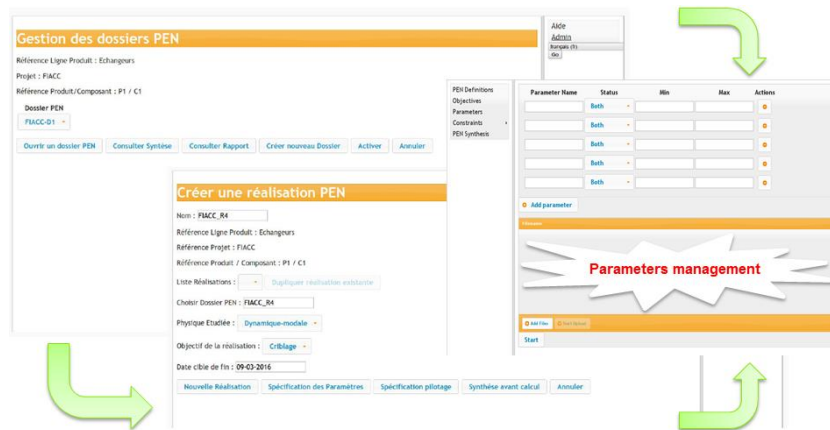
Gestion des dossiers PEN

Référence Ligne Produit : Echangeurs

Projet : FIACC

Référence Produit/Composant : P1 / C1

Dossier PEN

FIACC-D1

Ouvrir un dossier PEN | Consulter Syntèse | Consulter Rapport | Créer nouveau Dossier | Activer | Annuler

Aide
Admin
français (fr)
Go

PEN Definitions
Objectives
Parameters
Constraints
PEN Synthesis

| Parameter Name | Status | Min | Max | Actions |
|---|---|---|---|---|
| | Both | | | |
| | Both | | | |
| | Both | | | |
| | Both | | | |
| | Both | | | |

Add parameter

Parameters management

Add Files

Start

Créer une réalisation PEN

Nom : FIACC_R4

Référence Ligne Produit : Echangeurs

Référence Projet : FIACC

Référence Produit / Composant : P1 / C1

Liste Réalisations : Dupliquer réalisation existante

Choisir Dossier PEN : FIACC_R4

Physique Etudiée : Dynamique-modale

Objectif de la réalisation : Criblage

Date cible de fin : 09-03-2016

Nouvelle Réalisation | Spécification des Paramètres | Spécification pilotage | Synthèse avant calcul | Annuler